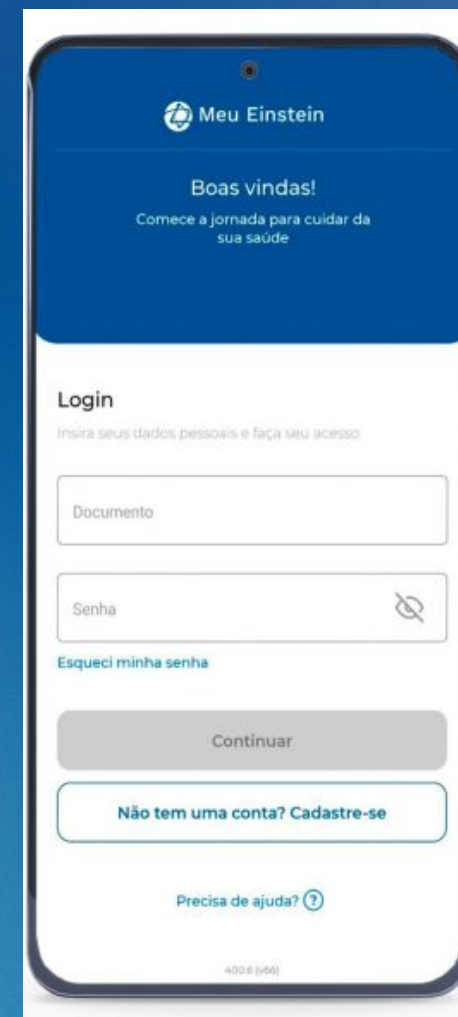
Meu Einstein

Boas vindas!

Comece a jornada para cuidar da sua saúde

Login

Insira seus dados pessoais e faça seu acesso

Documento

Senha

Esqueci minha senha

Continuar

Não tem uma conta? Cadastre-se

Precisa de ajuda? ?

400.6 (v66)